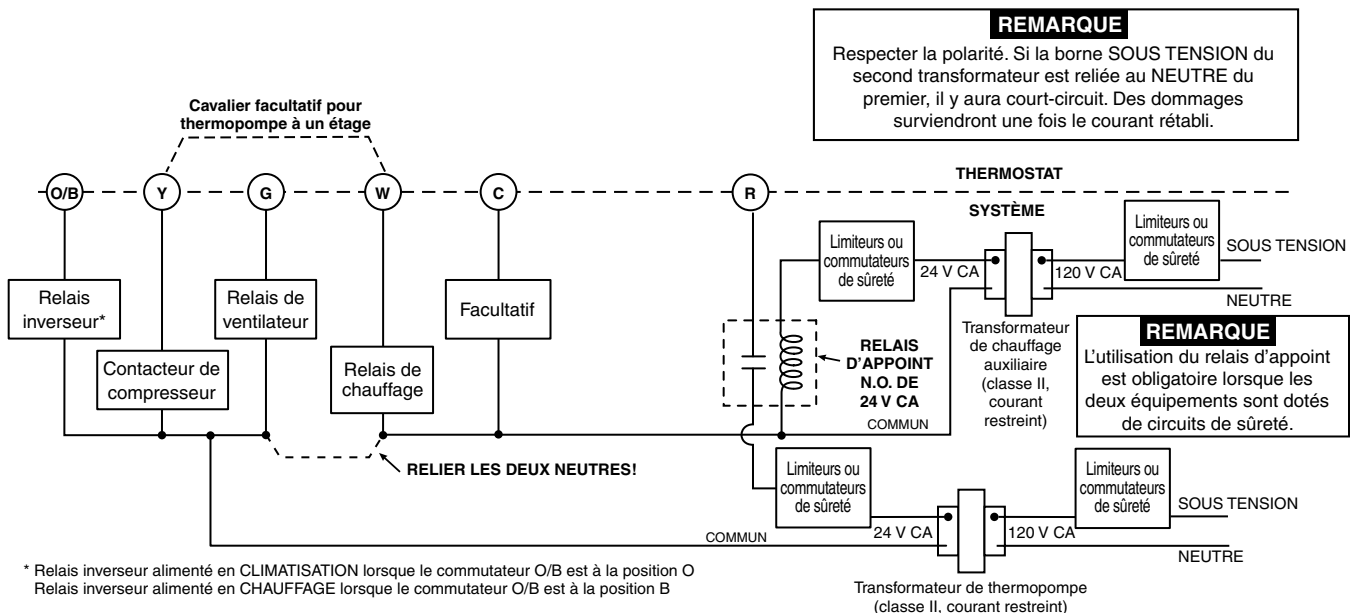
REMARQUE
Respecter la polarité. Si la borne SOUS TENSION du second transformateur est reliée au NEUTRE du premier, il y aura court-circuit. Des dommages surviendront une fois le courant rétabli.

Cavalier facultatif pour thermopompe à un étage

O/B
Y
G
W
C
R

THERMOSTAT

SYSTÈME

Relais inverseur*

Contacteur de compresseur

Relais de ventilateur

Relais de chauffage

Facultatif

Limiteurs ou commutateurs de sûreté

24 V CA

120 V CA

Limiteurs ou commutateurs de sûreté

SOUS TENSION

NEUTRE

RELAIS D'APPOINT N.O. DE 24 V CA

Transformateur de chauffage auxiliaire (classe II, courant restreint)

REMARQUE
L'utilisation du relais d'appoint est obligatoire lorsque les deux équipements sont dotés de circuits de sûreté.

COMMUN

RELIER LES DEUX NEUTRES!

Limiteurs ou commutateurs de sûreté

24 V CA

120 V CA

Limiteurs ou commutateurs de sûreté

SOUS TENSION

COMMUN

NEUTRE

* Relais inverseur alimenté en CLIMATISATION lorsque le commutateur O/B est à la position O
Relais inverseur alimenté en CHAUFFAGE lorsque le commutateur O/B est à la position B

Transformateur de thermopompe (classe II, courant restreint)